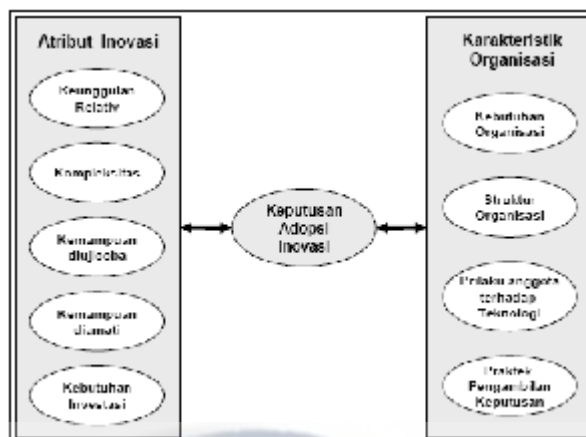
Atribut Inovasi

Keunggulan Relatif

Kompleksitas

Kemampuan diujicoba

Kemampuan diamati

Kebutuhan Investasi

Keputusan Adopsi Inovasi

Karakteristik Organisasi

Kebutuhan Organisasi

Struktur Organisasi

Perilaku anggota terhadap Teknologi

Praktek Pengambilan Keputusan